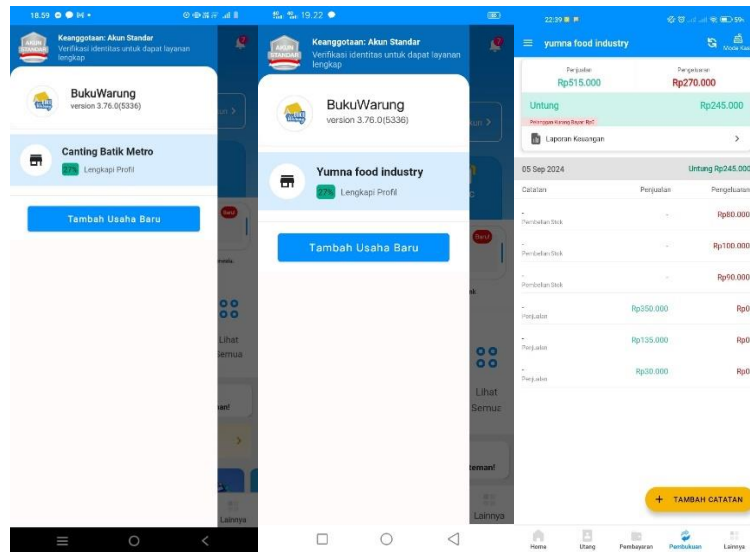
18.59

AKUN STANDAR

Keanggotaan: Akun Standar
Verifikasi identitas untuk dapat layanan lengkap

BukuWarung
version 3.76.0(5336)

Canting Batik Metro
27% Lengkapi Profil

Tambah Usaha Baru

Baru

Lihat Semua

eman!

Lainnya

19.22

AKUN STANDAR

Keanggotaan: Akun Standar
Verifikasi identitas untuk dapat layanan lengkap

BukuWarung
version 3.76.0(5336)

Yumna food industry
27% Lengkapi Profil

Tambah Usaha Baru

Baru

Lihat Semua

teman!

Lainnya

22:39

yumna food industry

Mode Kasir

Penjualan
Rp515.000

Pengeluaran
Rp270.000

Untung
Rp245.000

Laporan Keuangan

05 Sep 2024
Untung Rp245.000

| Catatan | Penjualan | Pengeluaran |
|---|---|---|
| - Pembelian Stok | - | Rp80.000 |
| - Pembelian Stok | - | Rp100.000 |
| - Pembelian Stok | - | Rp90.000 |
| - Penjualan | Rp350.000 | Rp0 |
| - Penjualan | Rp135.000 | Rp0 |
| - Penjualan | Rp30.000 | Rp0 |

+ TAMBAH CATATAN

Home
Utang
Pembayaran
Pembukuan
Lainnya